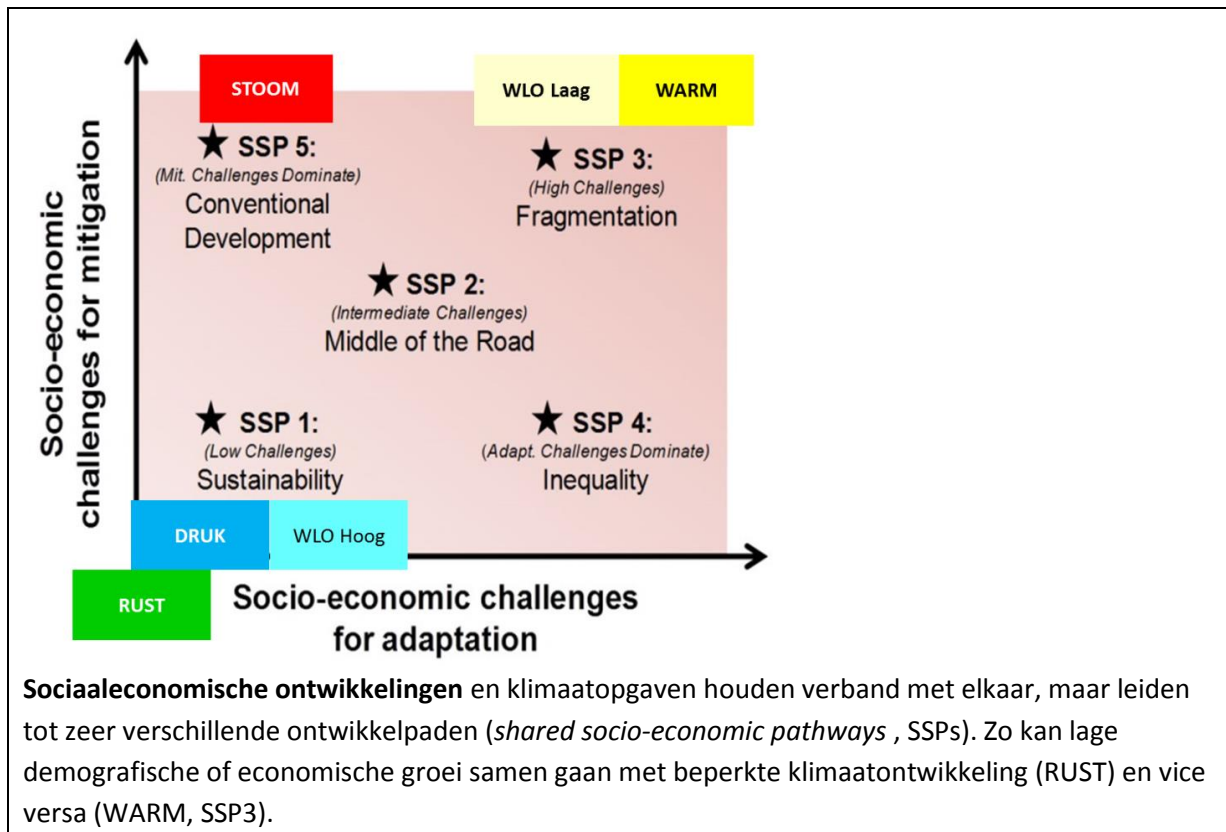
Socio-economic challenges for mitigation

STOOM

WLO Laag

WARM

★ SSP 5:
(Mit. Challenges Dominate)
Conventional Development

★ SSP 3:
(High Challenges)
Fragmentation

★ SSP 2:
(Intermediate Challenges)
Middle of the Road

★ SSP 1:
(Low Challenges)
Sustainability

★ SSP 4:
(Adapt. Challenges Dominate)
Inequality

DRUK

WLO Hoog

RUST

Socio-economic challenges for adaptation

**Sociaaleconomische ontwikkelingen** en klimaatopgaven houden verband met elkaar, maar leiden tot zeer verschillende ontwikkelpaden (*shared socio-economic pathways* , SSPs). Zo kan lage demografische of economische groei samen gaan met beperkte klimaatontwikkeling (RUST) en vice versa (WARM, SSP3).